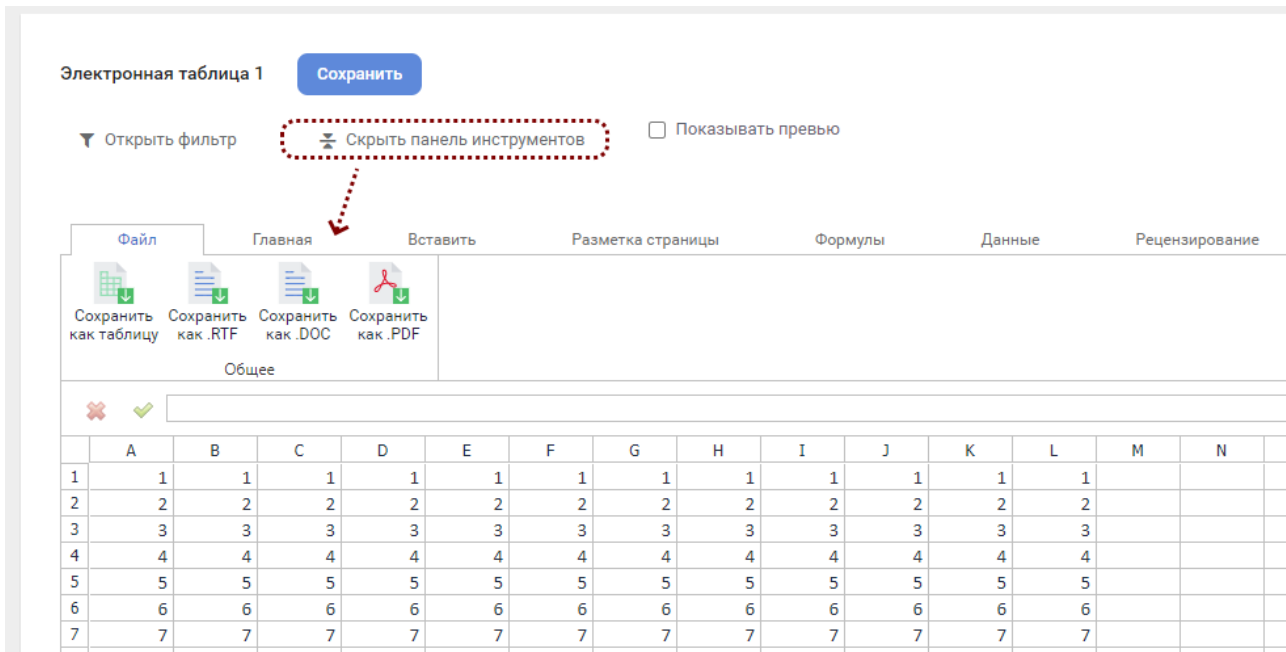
Электронная таблица 1 Сохранить

Открыть фильтр Скрыть панель инструментов Показывать превью

Файл Главная Вставить Разметка страницы Формулы Данные Рецензирование

Сохранить как таблицу Сохранить как .RTF Сохранить как .DOC Сохранить как .PDF

Общее

|   | A | B | C | D | E | F | G | H | I | J | K | L | M | N |
|---|---|---|---|---|---|---|---|---|---|---|---|---|---|---|
| 1 | 1 | 1 | 1 | 1 | 1 | 1 | 1 | 1 | 1 | 1 | 1 | 1 |  |  |
| 2 | 2 | 2 | 2 | 2 | 2 | 2 | 2 | 2 | 2 | 2 | 2 | 2 |  |  |
| 3 | 3 | 3 | 3 | 3 | 3 | 3 | 3 | 3 | 3 | 3 | 3 | 3 |  |  |
| 4 | 4 | 4 | 4 | 4 | 4 | 4 | 4 | 4 | 4 | 4 | 4 | 4 |  |  |
| 5 | 5 | 5 | 5 | 5 | 5 | 5 | 5 | 5 | 5 | 5 | 5 | 5 |  |  |
| 6 | 6 | 6 | 6 | 6 | 6 | 6 | 6 | 6 | 6 | 6 | 6 | 6 |  |  |
| 7 | 7 | 7 | 7 | 7 | 7 | 7 | 7 | 7 | 7 | 7 | 7 | 7 |  |  |